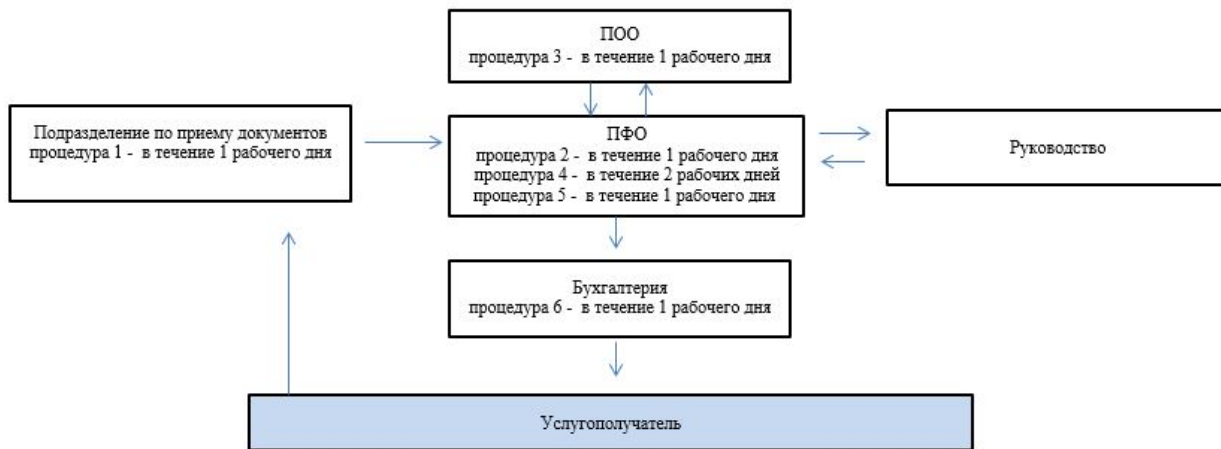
ПОО
процедура 3 - в течение 1 рабочего дня

Подразделение по приему документов
процедура 1 - в течение 1 рабочего дня

ПФО
процедура 2 - в течение 1 рабочего дня
процедура 4 - в течение 2 рабочих дней
процедура 5 - в течение 1 рабочего дня

Руководство

Бухгалтерия
процедура 6 - в течение 1 рабочего дня

Услугополучатель